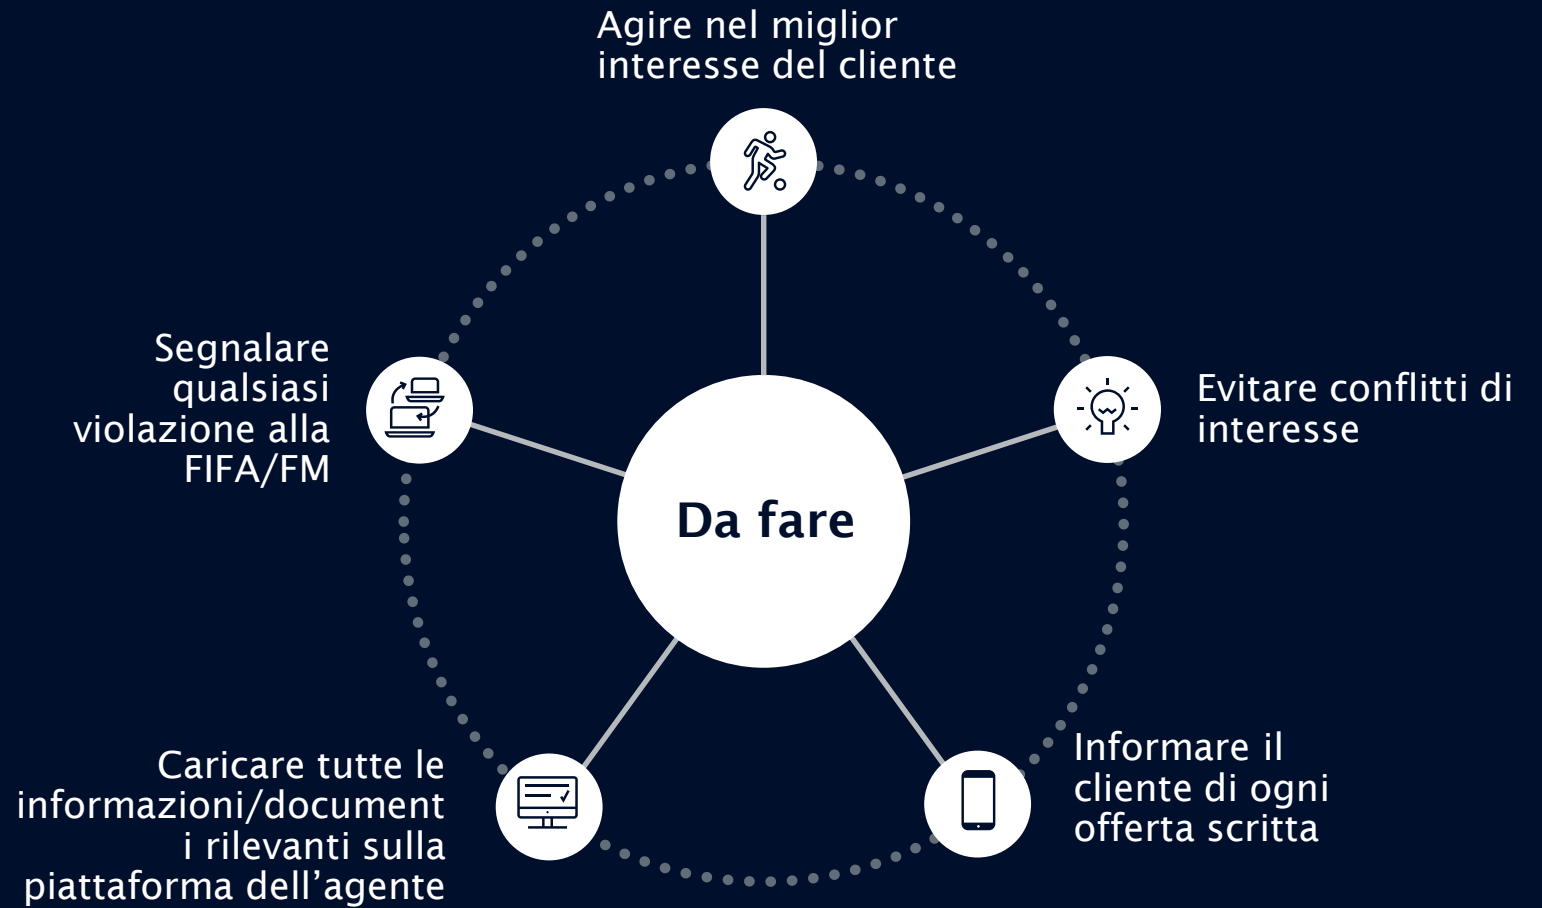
Agire nel miglior interesse del cliente

Segnalare qualsiasi violazione alla FIFA/FM

Evitare conflitti di interesse

Da fare

Caricare tutte le informazioni/document i rilevanti sulla piattaforma dell’agente

Informare il cliente di ogni offerta scritta